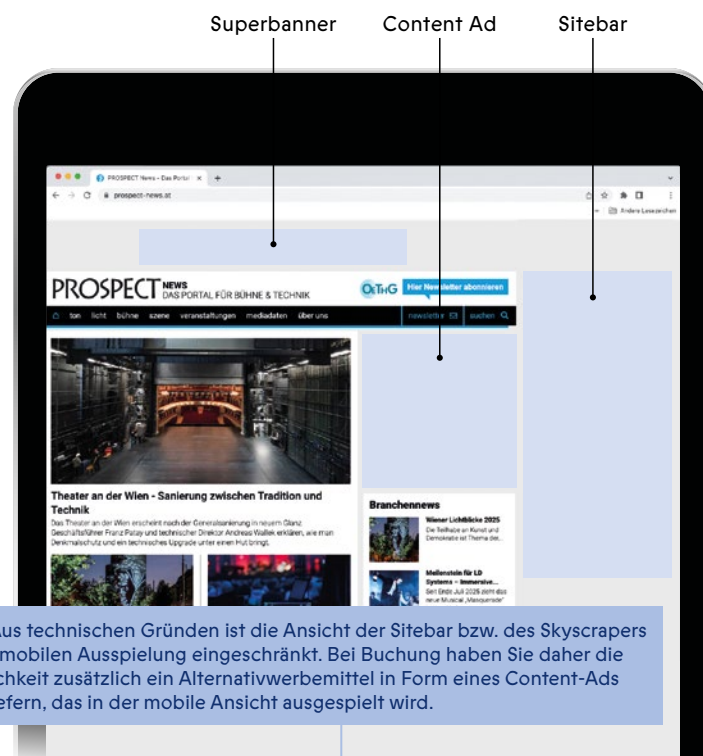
Superbanner
Content Ad
Sitebar

PROSPECT News – Das Portal ×
prospect-news.at
Andere Lesezeichen

PROSPECT NEWS DAS PORTAL FÜR BÜHNE & TECHNIK
OeTHG Hier Newsletter abonnieren
ton licht bühne szene veranstaltungen mediadaten über uns
newsletter suchen

Theater an der Wien - Sanierung zwischen Tradition und Technik
Das Theater an der Wien erscheint nach der Generalsanierung in neuem Glanz. Geschäftsführer Franz Patay und technischer Direktor Andreas Wallek erklären, wie man Denkmalschutz und ein technisches Upgrade unter einen Hut bringt.

Branchennews
Wiener Lichtblicke 2025
Die Teilhabe an Kunst und Demokratie ist Thema des...
Meilenstein für LD Systems – Immersive...
Seit Ende Juli 2025 dient das neue Musical „Maskerade"

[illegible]us technischen Gründen ist die Ansicht der Sitebar bzw. des Skyscrapers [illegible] mobilen Ausspielung eingeschränkt. Bei Buchung haben Sie daher die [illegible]chkeit zusätzlich ein Alternativwerbemittel in Form eines Content-Ads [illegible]efern, das in der mobile Ansicht ausgespielt wird.